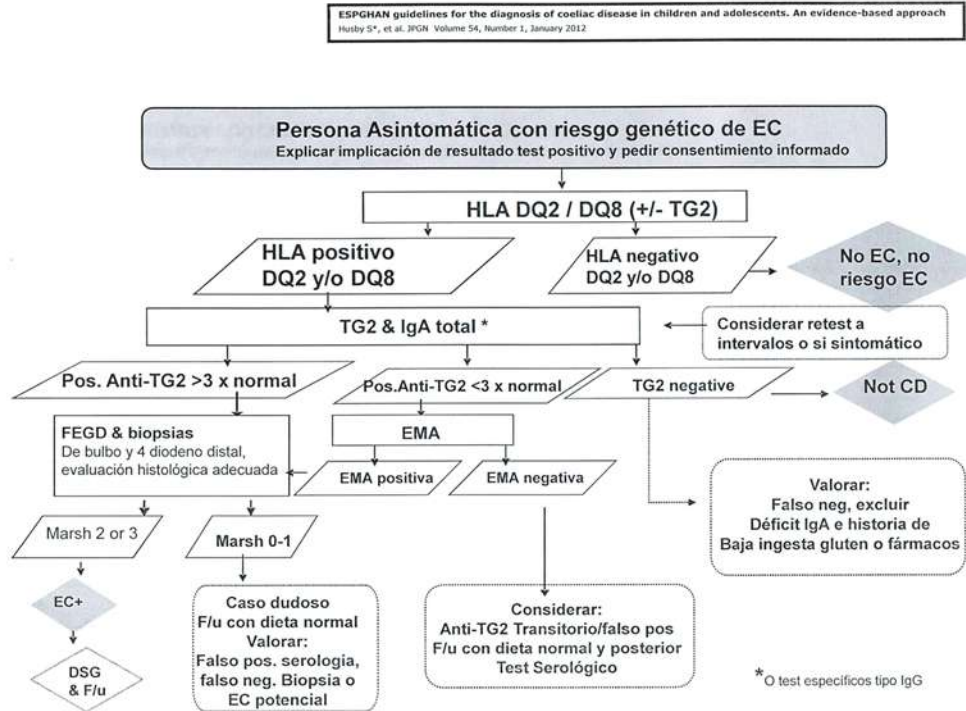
ESPGHAN guidelines for the diagnosis of coeliac disease in children and adolescents. An evidence-based approach
Husby S*, et al. JPGN Volume 54, Number 1, January 2012

Persona Asintomática con riesgo genético de EC
Explicar implicación de resultado test positivo y pedir consentimiento informado

HLA DQ2 / DQ8 (+/- TG2)

HLA positivo DQ2 y/o DQ8

HLA negativo DQ2 y/o DQ8

No EC, no riesgo EC

TG2 & IgA total *

Considerar retest a intervalos o si sintomático

Pos. Anti-TG2 >3 x normal

Pos.Anti-TG2 <3 x normal

TG2 negative

Not CD

FEGD & biopsias
De bulbo y 4 diodeno distal, evaluación histológica adecuada

EMA

EMA positiva

EMA negativa

Valorar:
Falso neg, excluir
Déficit IgA e historia de
Baja ingesta gluten o fármacos

Marsh 2 or 3

Marsh 0-1

EC+

DSG & F/u

Caso dudoso
F/u con dieta normal
Valorar:
Falso pos. serologia, falso neg. Biopsia o EC potencial

Considerar:
Anti-TG2 Transitorio/falso pos
F/u con dieta normal y posterior
Test Serológico

*O test específicos tipo IgG